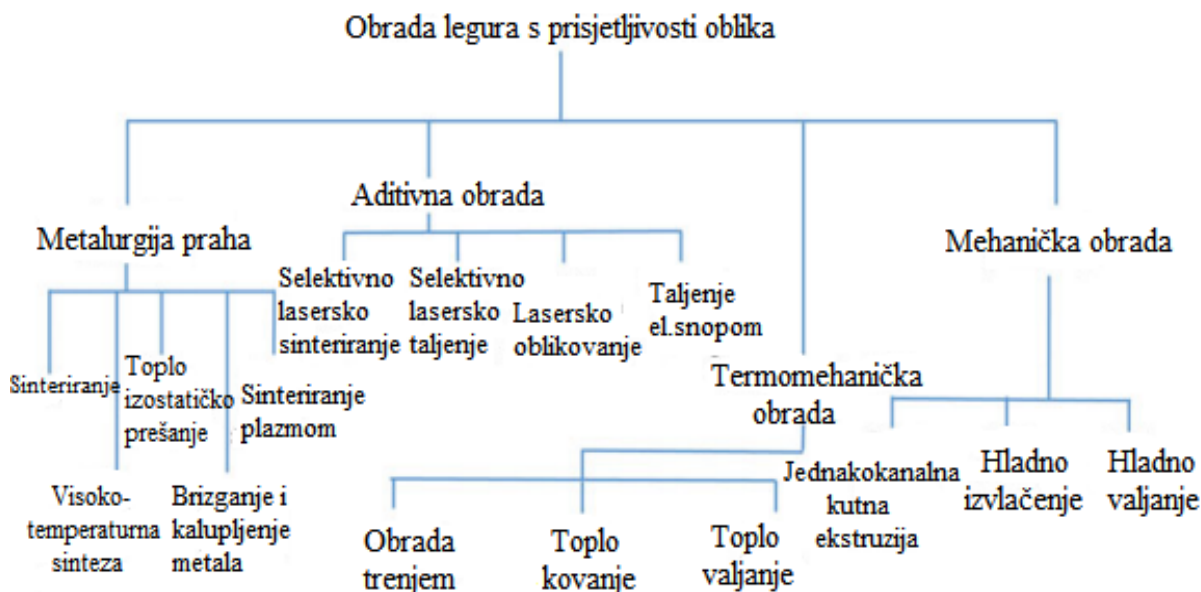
Obrada legura s prisjetljivosti oblika

Metalurgija praha

Sinteriranje

Toplo izostatičko prešanje

Sinteriranje plazmom

Visoko-temperaturna sinteza

Brizganje i kalupljenje metala

Aditivna obrada

Selektivno lasersko sinteriranje

Selektivno lasersko taljenje

Lasersko oblikovanje

Taljenje el.snopom

Termomehanička obrada

Obrada trenjem

Toplo kovanje

Toplo valjanje

Mehanička obrada

Jednakokanalna kutna ekstruzija

Hladno izvlačenje

Hladno valjanje